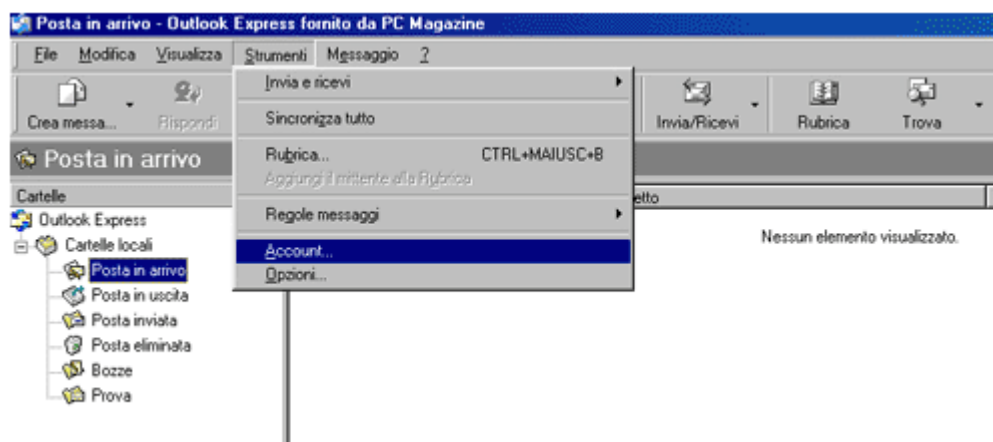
Posta in arrivo - Outlook Express fornito da PC Magazine

File Modifica Visualizza Strumenti Messaggio ?

Crea messa... Rispondi

Invia e ricevi
Sincronizza tutto
Rubrica... CTRL+MAIUSC+B
Aggiungi il mittente alla Rubrica
Regole messaggi
Account...
Opzioni...

Invia/Ricevi Rubrica Trova

Posta in arrivo

Cartelle
Outlook Express
Cartelle locali
Posta in arrivo
Posta in uscita
Posta inviata
Posta eliminata
Bozze
Prova

etto

Nessun elemento visualizzato.